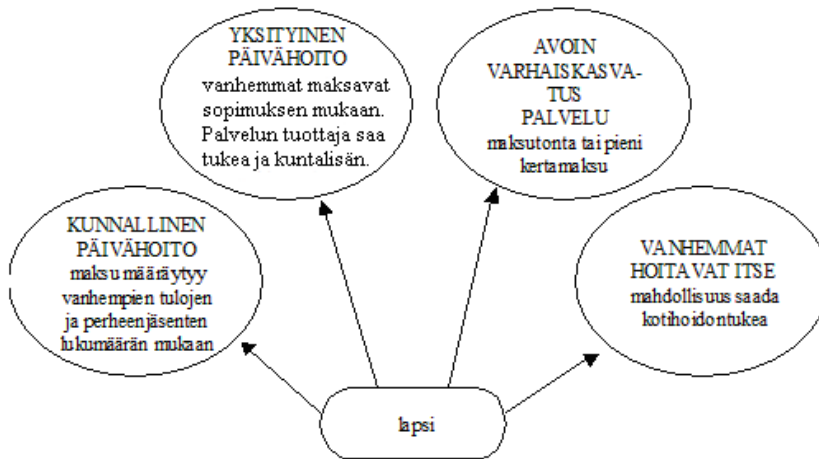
YKSITYINEN PÄIVÄHOITO
vanhemmat maksavat sopimuksen mukaan. Palvelun tuottaja saa tukea ja kuntalisän.

AVOIN VARHAISKASVATUS PALVELU
maksutonta tai pieni kertamaksu

KUNNALLINEN PÄIVÄHOITO
maksu määräytyy vanhempien tulojen ja perheenjäsenten lukumäärän mukaan

VANHEMMAT HOITAVAT ITSE
mahdollisuus saada kotihoidontukea

lapsi